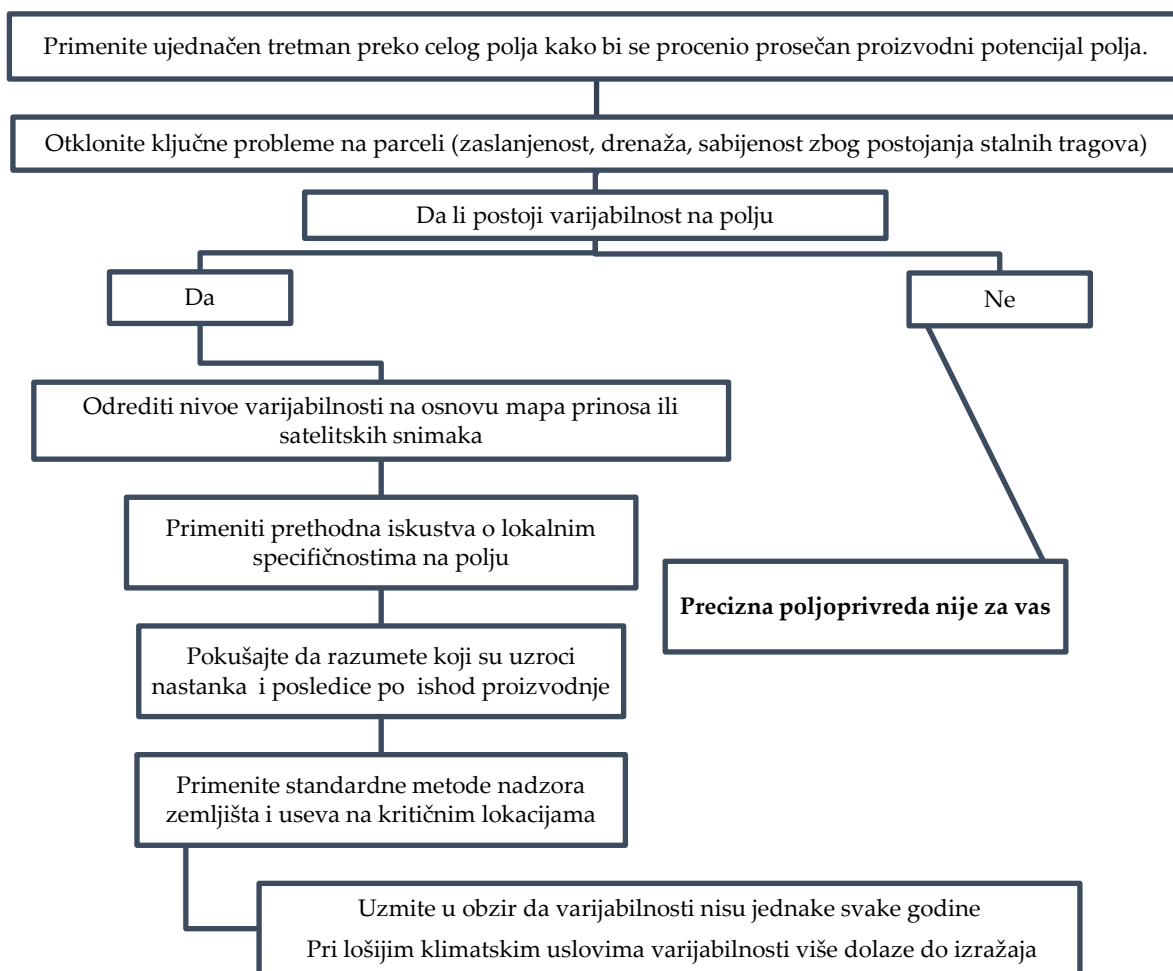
Primenite ujednačen tretman preko celog polja kako bi se procenio prosečan proizvodni potencijal polja.

Otklonite ključne probleme na parceli (zaslanjenost, drenaža, sabijenost zbog postojanja stalnih tragova)

Da li postoji varijabilnost na polju

Da

Ne

Odrediti nivoe varijabilnosti na osnovu mapa prinosa ili satelitskih snimaka

Primeniti prethodna iskustva o lokalnim specifičnostima na polju

Precizna poljoprivreda nije za vas

Pokušajte da razumete koji su uzroci nastanka i posledice po ishod proizvodnje

Primenite standardne metode nadzora zemljišta i useva na kritičnim lokacijama

Uzmite u obzir da varijabilnosti nisu jednake svake godine

Pri lošijim klimatskim uslovima varijabilnosti više dolaze do izražaja